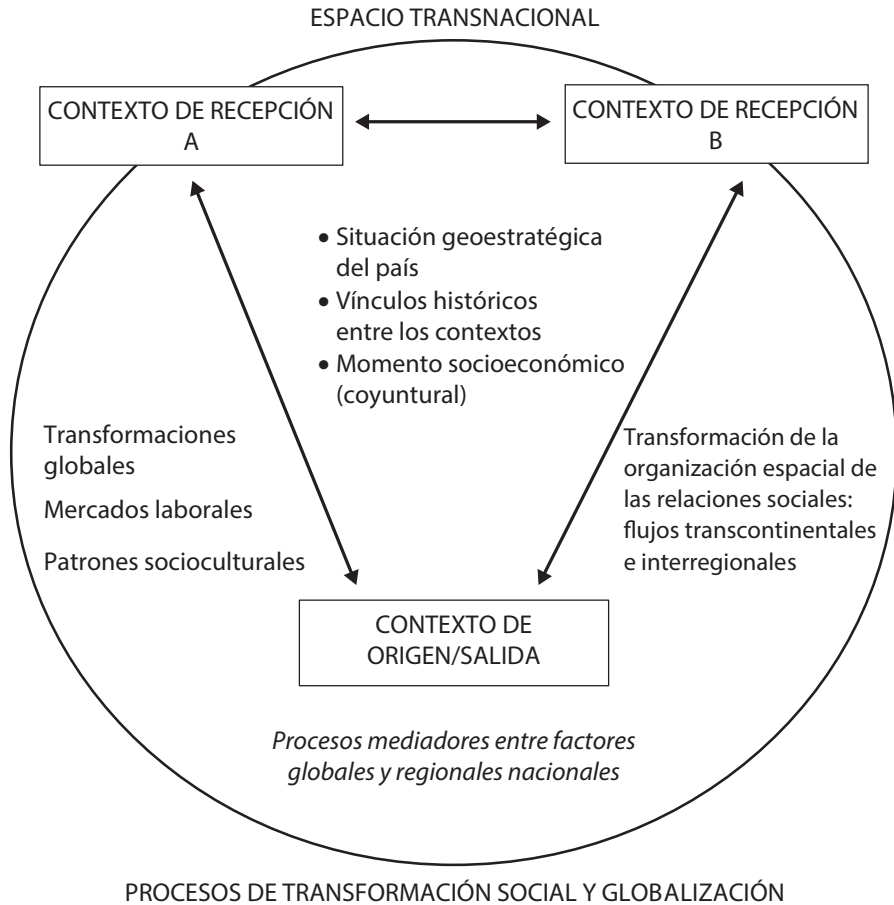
ESPACIO TRANSNACIONAL

CONTEXTO DE RECEPCIÓN A

CONTEXTO DE RECEPCIÓN B

• Situación geoestratégica del país
• Vínculos históricos entre los contextos
• Momento socioeconómico (coyuntural)

Transformaciones globales

Mercados laborales

Patrones socioculturales

Transformación de la organización espacial de las relaciones sociales: flujos transcontinentales e interregionales

CONTEXTO DE ORIGEN/SALIDA

*Procesos mediadores entre factores globales y regionales nacionales*

PROCESOS DE TRANSFORMACIÓN SOCIAL Y GLOBALIZACIÓN